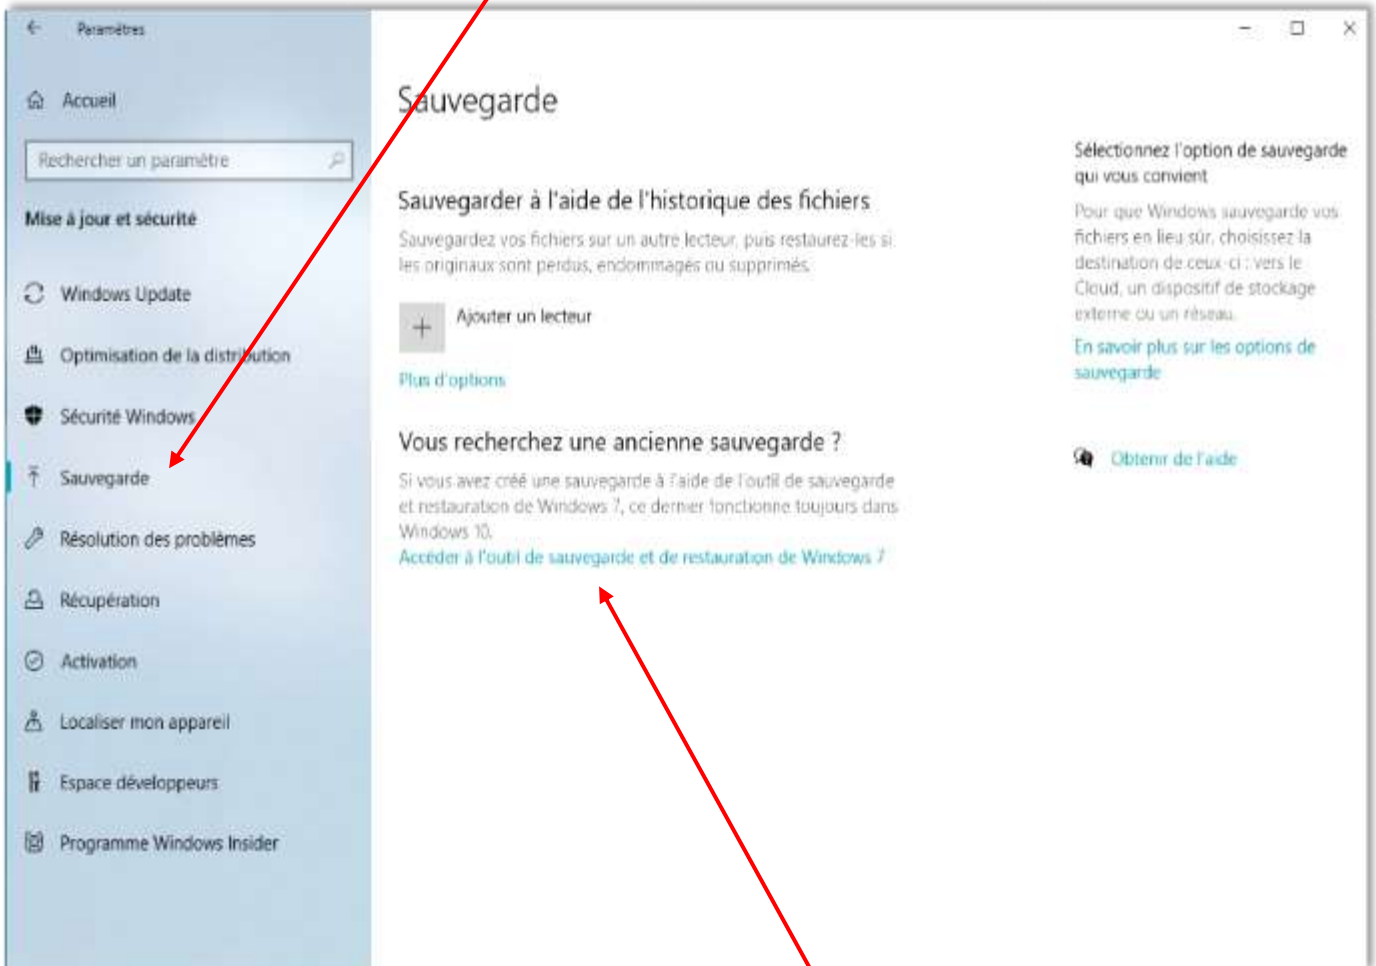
Paramètres

Accueil

Rechercher un paramètre

Mise à jour et sécurité

Windows Update

Optimisation de la distribution

Sécurité Windows

Sauvegarde

Résolution des problèmes

Récupération

Activation

Localiser mon appareil

Espace développeurs

Programme Windows Insider

Sauvegarde

Sauvegarder à l'aide de l'historique des fichiers

Sauvegardez vos fichiers sur un autre lecteur, puis restaurez-les si les originaux sont perdus, endommagés ou supprimés.

Ajouter un lecteur

Plus d'options

Vous recherchez une ancienne sauvegarde ?

Si vous avez créé une sauvegarde à l'aide de l'outil de sauvegarde et restauration de Windows 7, ce dernier fonctionne toujours dans Windows 10.

Accéder à l'outil de sauvegarde et de restauration de Windows 7

Sélectionnez l'option de sauvegarde qui vous convient

Pour que Windows sauvegarde vos fichiers en lieu sûr, choisissez la destination de ceux-ci : vers le Cloud, un dispositif de stockage externe ou un réseau.

En savoir plus sur les options de sauvegarde

Obtenir de l'aide